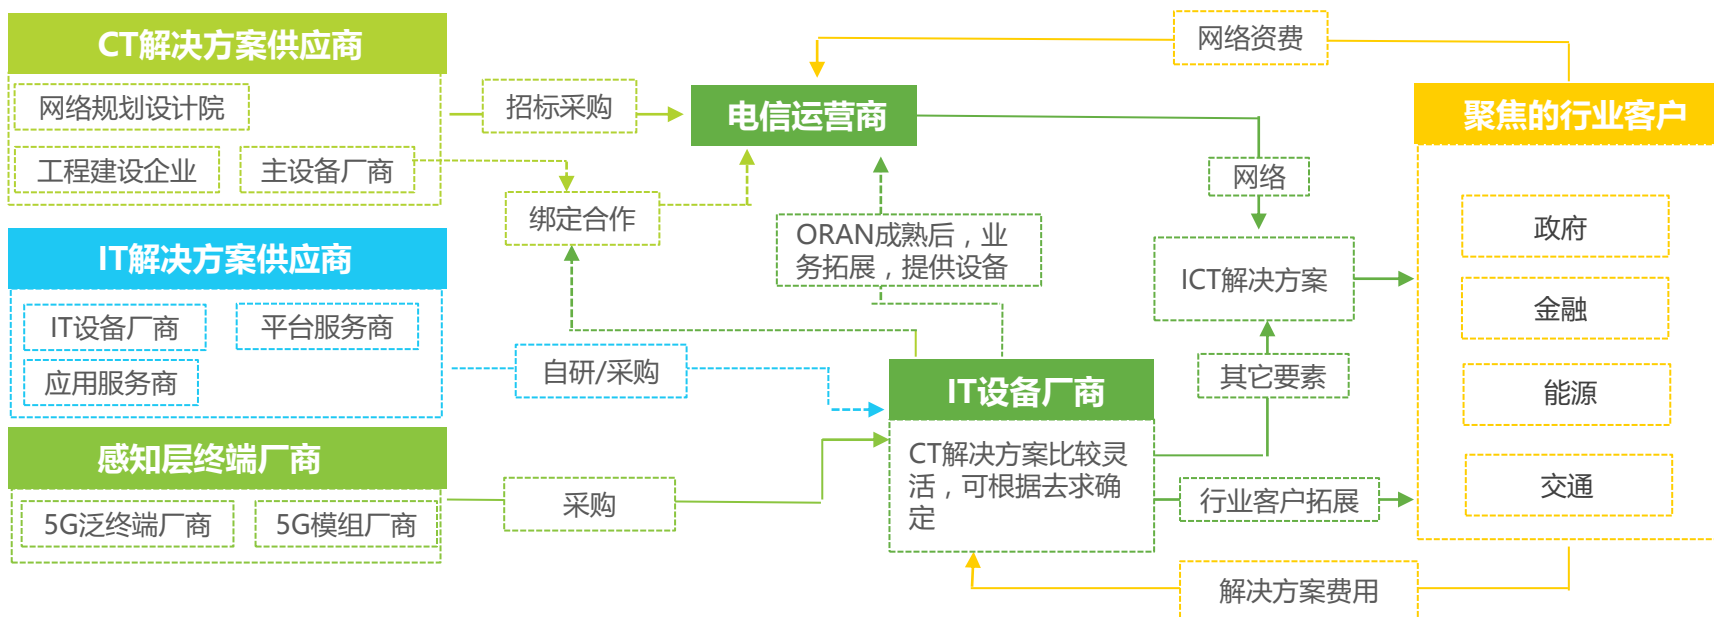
CT解决方案供应商
网络规划设计院
工程建设企业
主设备厂商
招标采购
电信运营商
网络资费
聚焦的行业客户
绑定合作
ORAN成熟后，业务拓展，提供设备
网络
ICT解决方案
政府
金融
能源
交通
IT解决方案供应商
IT设备厂商
平台服务商
应用服务商
自研/采购
IT设备厂商
其它要素
CT解决方案比较灵活，可根据去求确定
行业客户拓展
感知层终端厂商
5G泛终端厂商
5G模组厂商
采购
解决方案费用